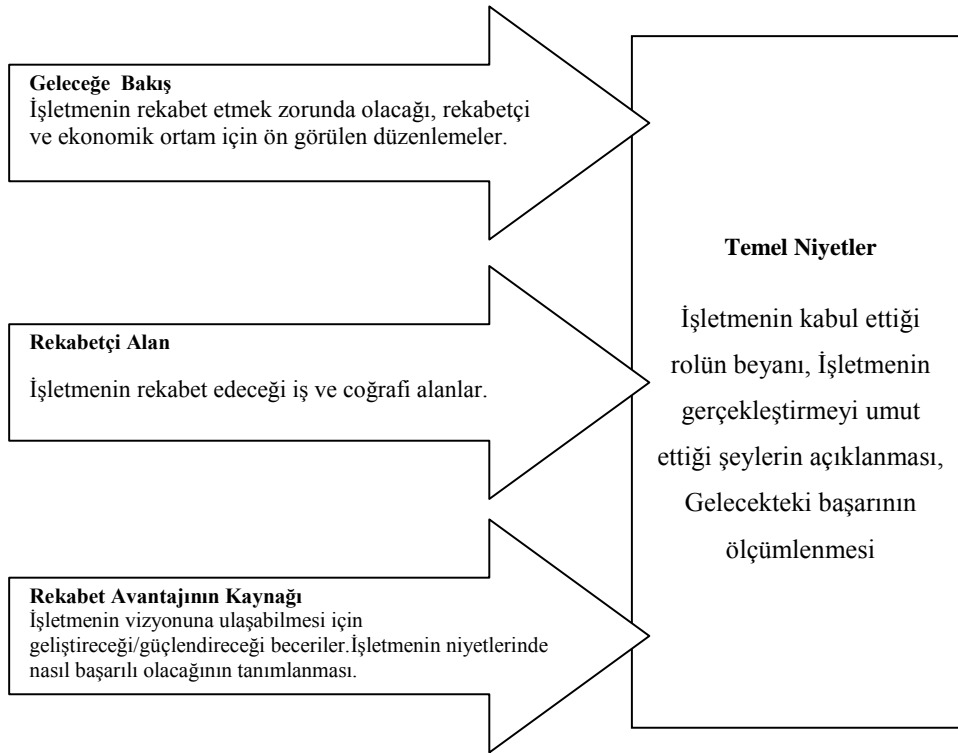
Geleceğe Bakış
İşletmenin rekabet etmek zorunda olacağı, rekabetçi ve ekonomik ortam için ön görülen düzenlemeler.

Rekabetçi Alan

İşletmenin rekabet edeceği iş ve coğrafi alanlar.

Rekabet Avantajının Kaynağı
İşletmenin vizyonuna ulaşabilmesi için geliştireceği/güçlendireceği beceriler.İşletmenin niyetlerinde nasıl başarılı olacağının tanımlanması.

Temel Niyetler

İşletmenin kabul ettiği rolün beyanı, İşletmenin gerçekleştirmeyi umut ettiği şeylerin açıklanması, Gelecekteki başarının ölçümlenmesi